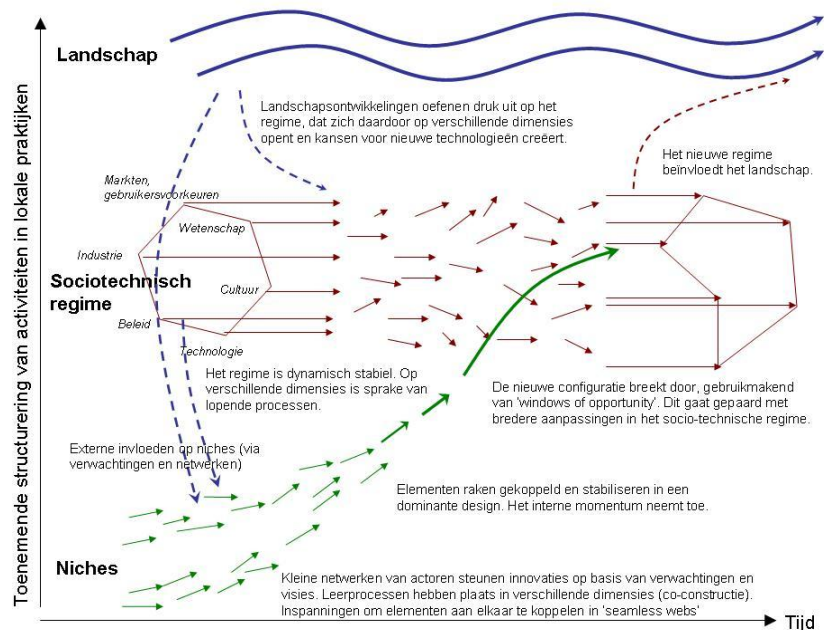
Toenemende structurering van activiteiten in lokale praktijken

Landschap

Landschapsontwikkelingen oefenen druk uit op het regime, dat zich daardoor op verschillende dimensies opent en kansen voor nieuwe technologieën creëert.

Het nieuwe regime beïnvloedt het landschap.

Markten, gebruikersvoorkeuren

Wetenschap

Industrie

Sociotechnisch regime

Cultuur

Beleid

Technologie

Het regime is dynamisch stabiel. Op verschillende dimensies is sprake van lopende processen.

De nieuwe configuratie breekt door, gebruikmakend van 'windows of opportunity'. Dit gaat gepaard met bredere aanpassingen in het socio-technische regime.

Externe invloeden op niches (via verwachtingen en netwerken)

Elementen raken gekoppeld en stabiliseren in een dominante design. Het interne momentum neemt toe.

Niches

Kleine netwerken van actoren steunen innovaties op basis van verwachtingen en visies. Leerprocessen hebben plaats in verschillende dimensies (co-constructie). Inspanningen om elementen aan elkaar te koppelen in 'seamless webs'

Tijd